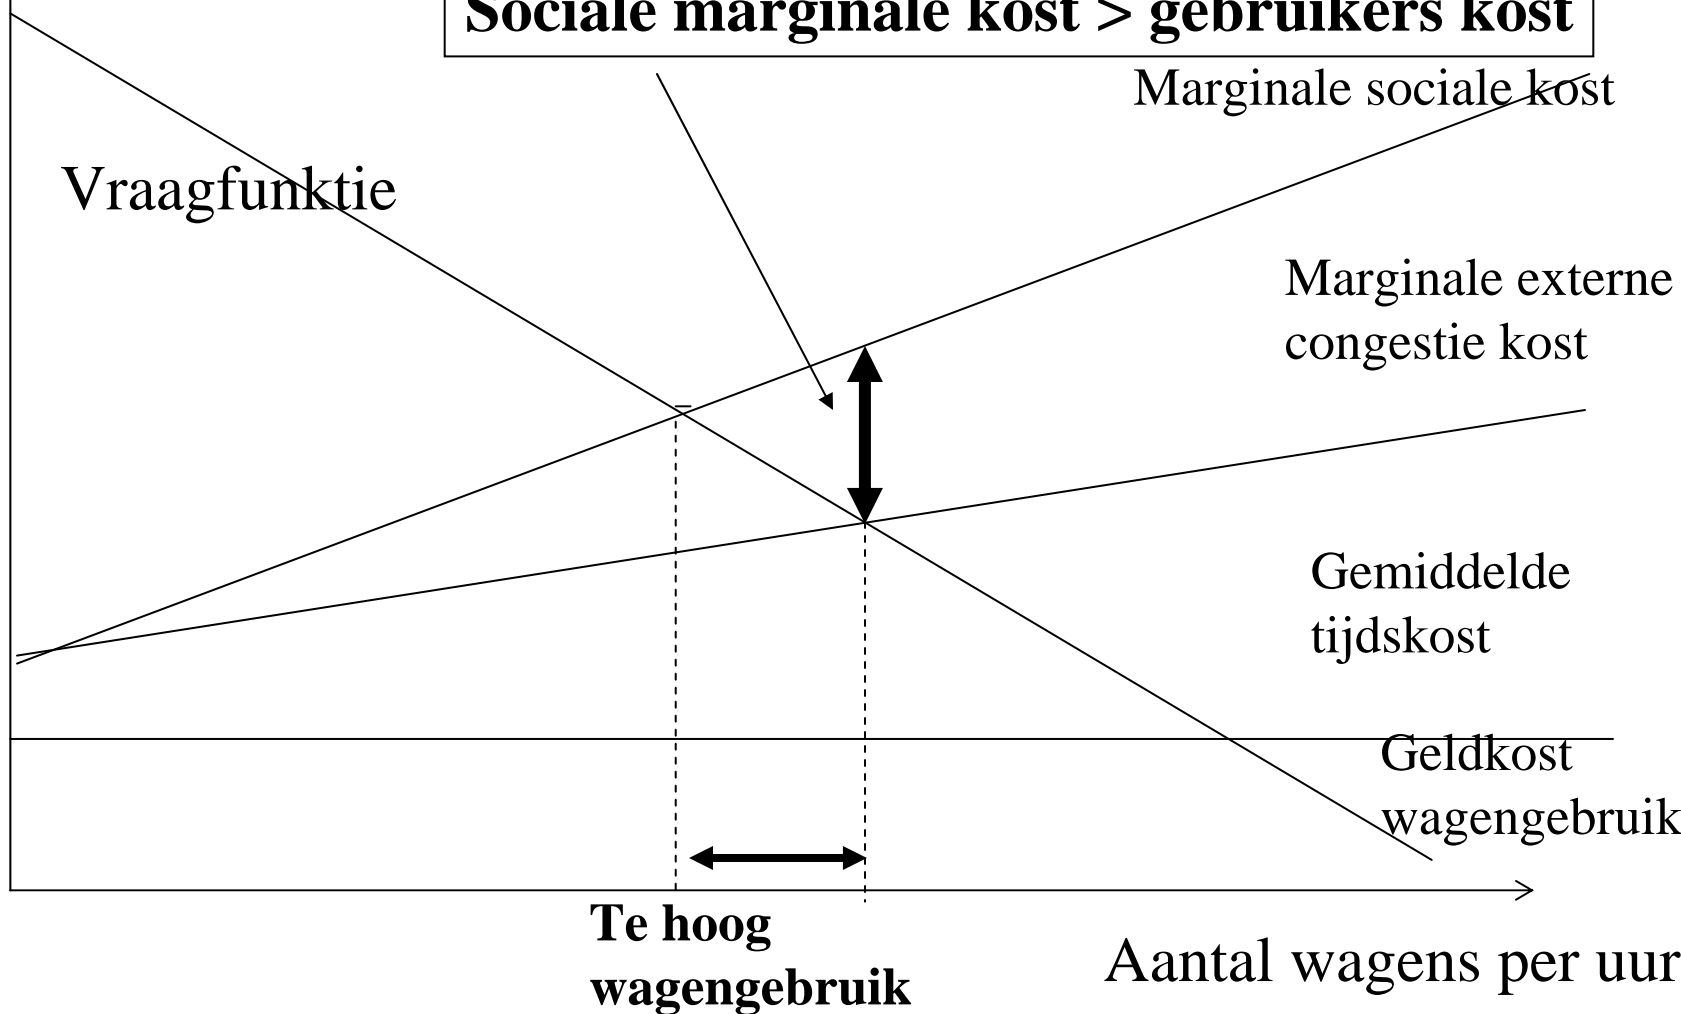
Sociale marginale kost > gebruikers kost

Marginale sociale kost

Vraagfunktie

Marginale externe congestie kost

Gemiddelde tijdskost

Geldkost wagengebruik

Te hoog wagengebruik

Aantal wagens per uur